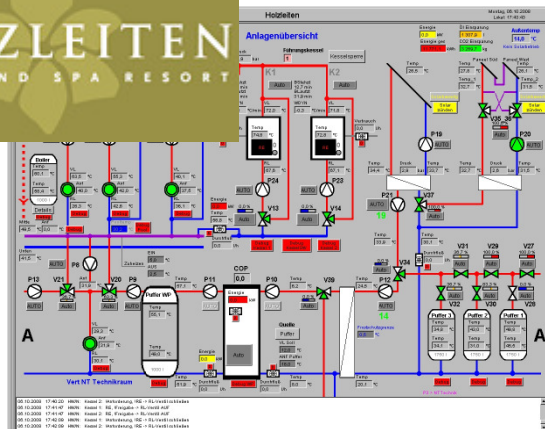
ZLEITEN
ND SPA RESORT

Holzleiten
Montag, 06.10.2008
Anlagenübersicht
Führungskessel
Kesselsperre
K1
K2
Auto
Auto
Energie
CO2 Einsparung
Auto
AUTO
P24
V13
P23
V14
P19
P21
V37
V38
P20
V35
AUTO
AUTO
Solar
Solar
P13
V21
P8
V20
P9
P11
COP
P10
V39
P12
V31
V29
V27
V32
V30
V28
Puffer WP
Quelle
Puffer
Puffer 3
Puffer 2
Puffer 1
18
14
A
A
Vert NT Technikraum
06.10.2008 17:40:20 HM/N Kessel 2: Hofzuleitung, RIE -> RL-Ventil schließen
06.10.2008 17:41:47 HM/N Kessel 2: RE, Freigabe -> RL-Ventil AUF
06.10.2008 17:41:48 HM/N Kessel 2: RE, Freigabe -> RL-Ventil AUF
06.10.2008 17:42:02 HM/N Kessel 2: Hofzuleitung, RIE -> RL-Ventil schließen
06.10.2008 17:43:32 HM/N Kessel 2: Hofzuleitung, RIE -> RL-Ventil schließen